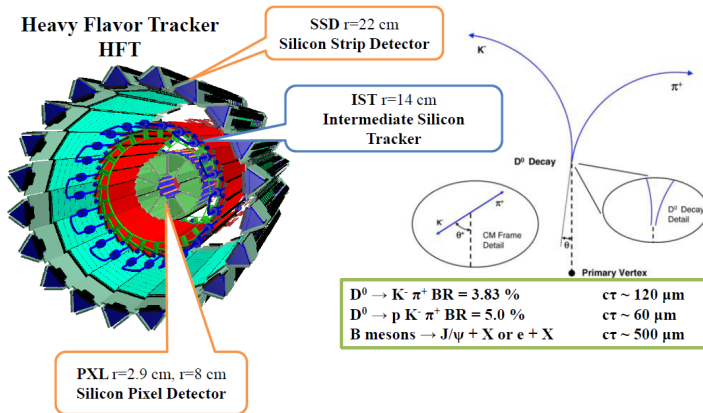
Heavy Flavor Tracker
HFT

SSD r=22 cm
Silicon Strip Detector

IST r=14 cm
Intermediate Silicon Tracker

PXL r=2.9 cm, r=8 cm
Silicon Pixel Detector

$K^-$

$\pi^+$

$D^0$ Decay

$K^-$

$\pi^+$

$\theta^*$

CM Frame Detail

$\theta_1$

$D^0$ Decay Detail

Primary Vertex

$D^0 \rightarrow K^- \pi^+$ BR = 3.83 % cτ ~ 120 μm
$D^0 \rightarrow p\ K^- \pi^+$ BR = 5.0 % cτ ~ 60 μm
B mesons → J/ψ + X or e + X cτ ~ 500 μm